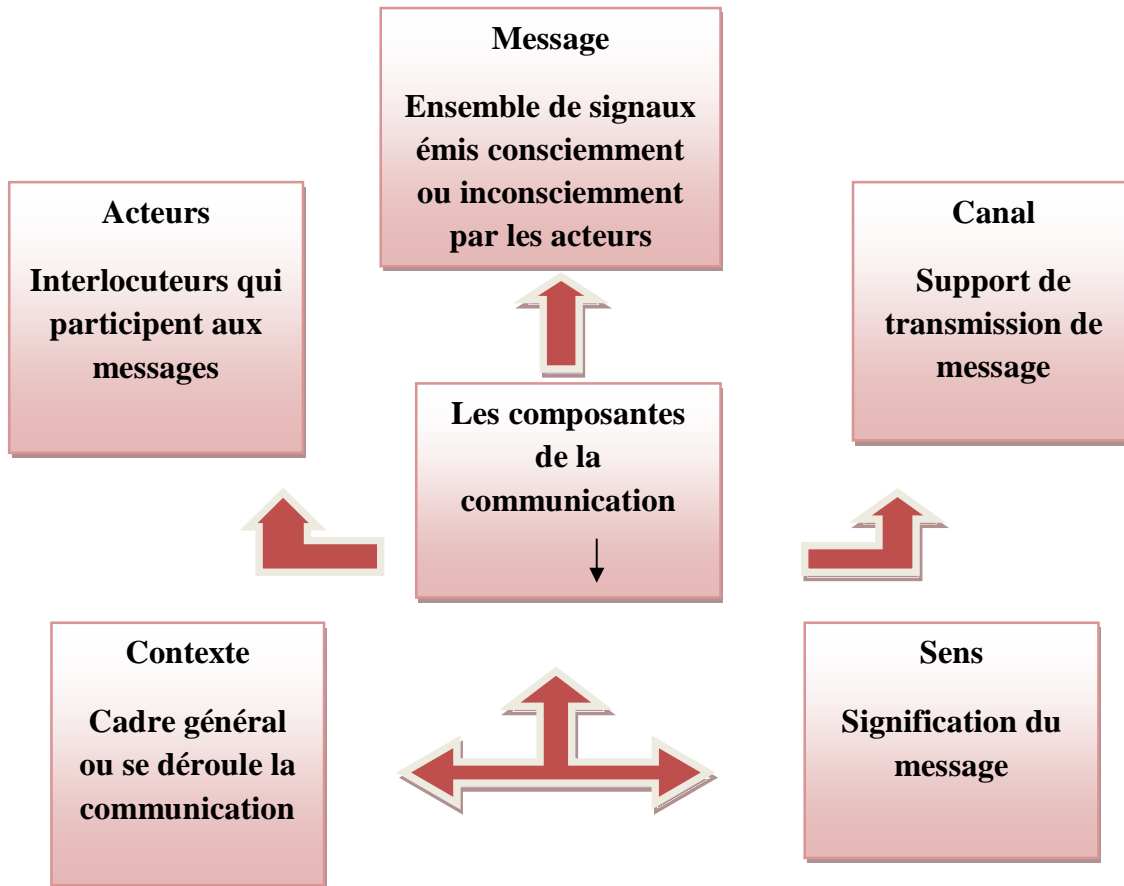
Message

Ensemble de signaux émis consciemment ou inconsciemment par les acteurs

Acteurs

Interlocuteurs qui participent aux messages

Canal

Support de transmission de message

Les composantes de la communication

Contexte

Cadre général ou se déroule la communication

Sens

Signification du message